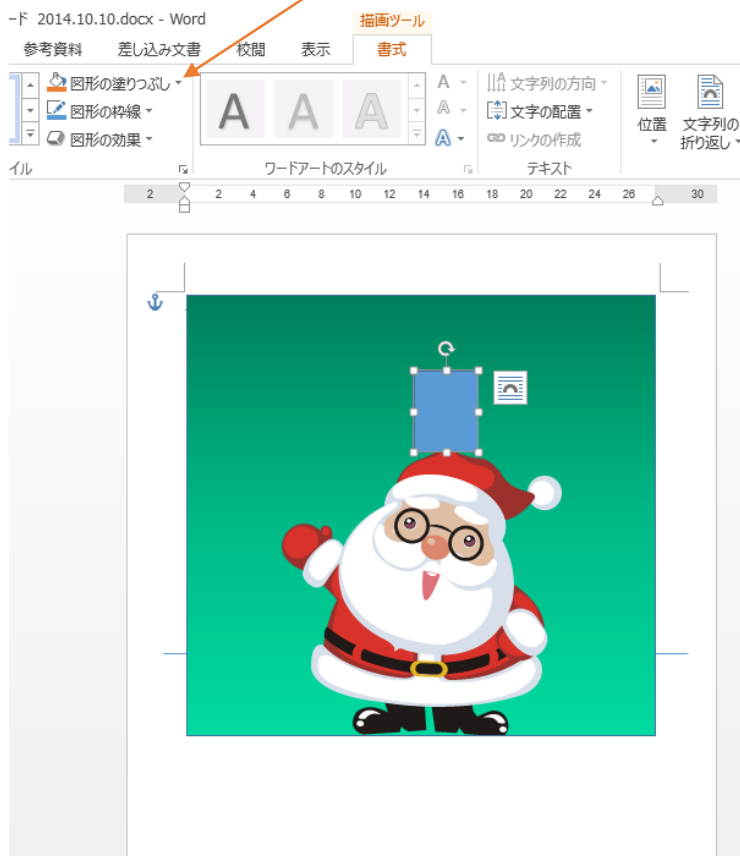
ード 2014.10.10.docx - Word

描画ツール

参考資料 差し込み文書 校閲 表示 書式

図形の塗りつぶし
図形の枠線
図形の効果
イル

A A A

ワードアートのスタイル

A
A
A

文字列の方向
文字の配置
リンクの作成
テキスト

位置
文字列の折り返し

2 2 4 6 8 10 12 14 16 18 20 22 24 26 30